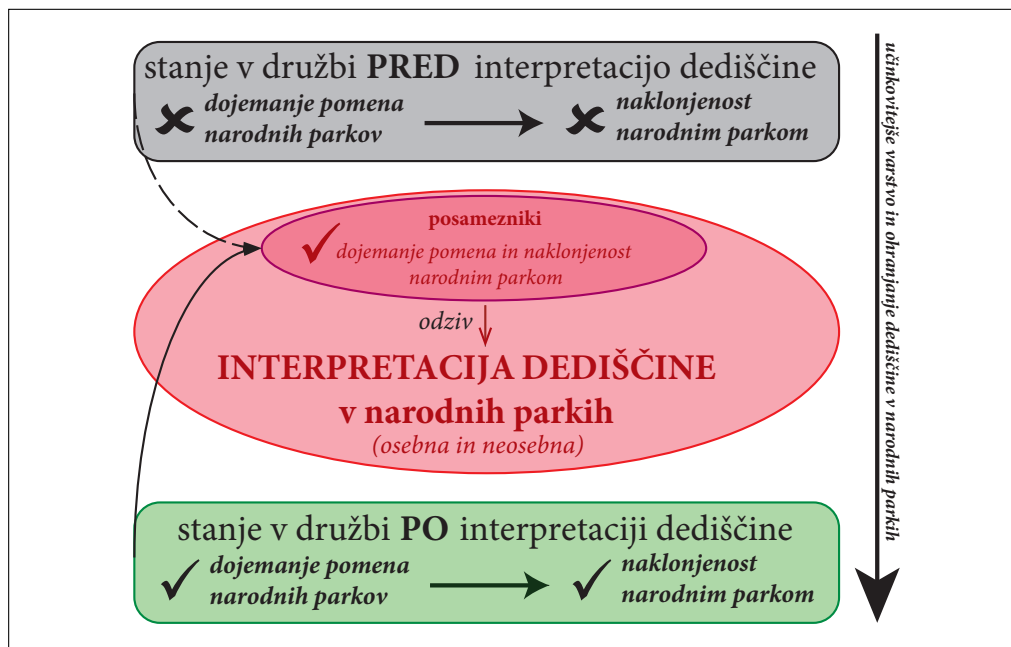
stanje v družbi **PRED** interpretacijo dediščine

dojemanje pomena narodnih parkov

naklonjenost narodnim parkom

posamezniki

dojemanje pomena in naklonjenost narodnim parkom

odziv

INTERPRETACIJA DEDIŠČINE v narodnih parkih

(osebna in neosebna)

stanje v družbi **PO** interpretaciji dediščine

dojemanje pomena narodnih parkov

naklonjenost narodnim parkom

učinkovitejše varstvo in ohranjanje dediščine v narodnih parkih